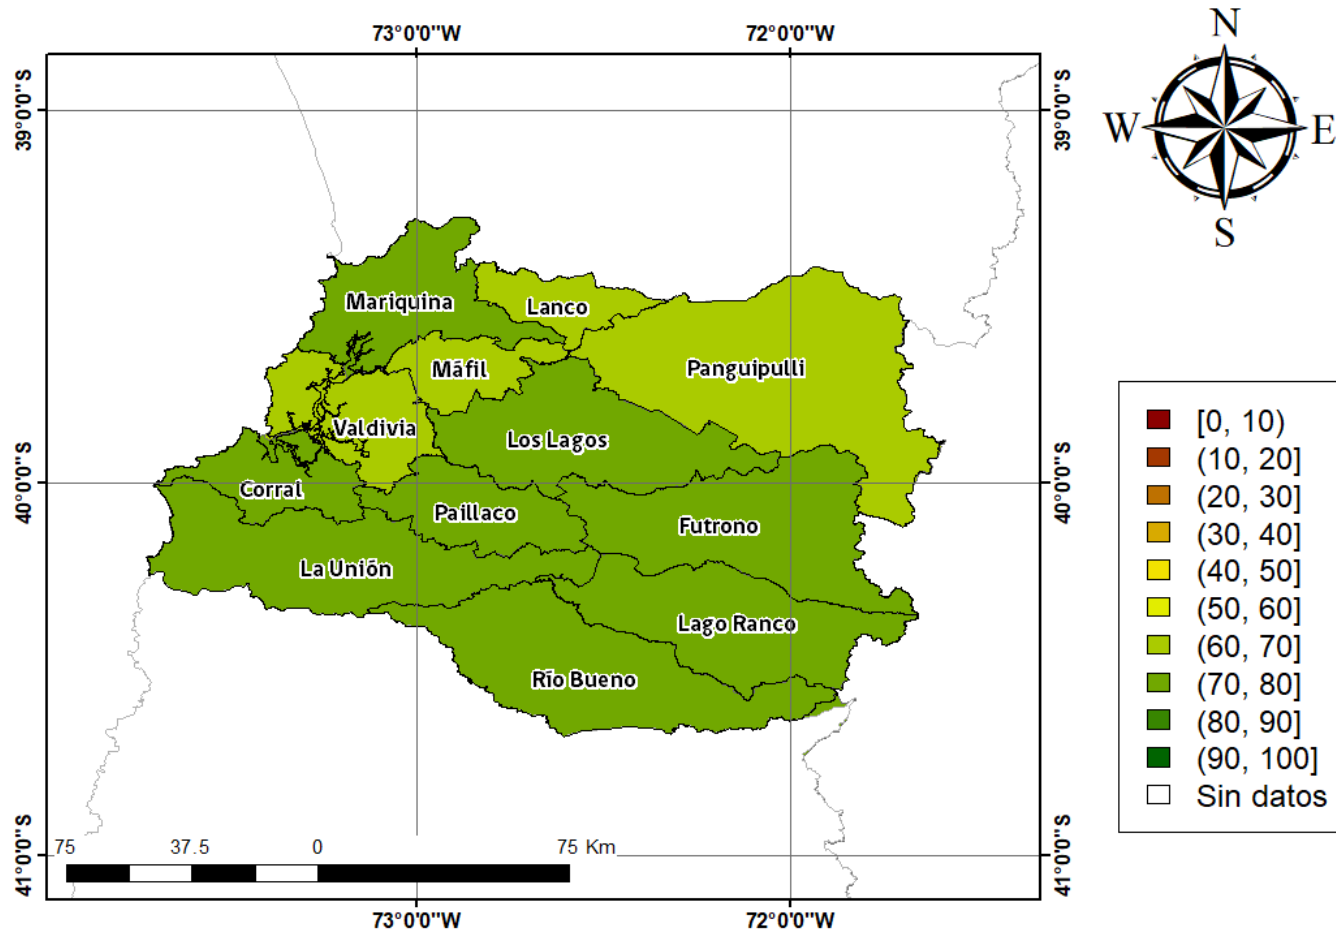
73°0'0"W
72°0'0"W
39°0'0"S
40°0'0"S
41°0'0"S
39°0'0"S
40°0'0"S
41°0'0"S

N
W
E
S

Mariquina
Lanco
Máfil
Panguipulli
Valdivia
Los Lagos
Corral
Paillaco
Futrono
La Unión
Lago Ranco
Río Bueno

[0, 10)
(10, 20]
(20, 30]
(30, 40]
(40, 50]
(50, 60]
(60, 70]
(70, 80]
(80, 90]
(90, 100]
Sin datos

75 37.5 0 75 Km

73°0'0"W
72°0'0"W